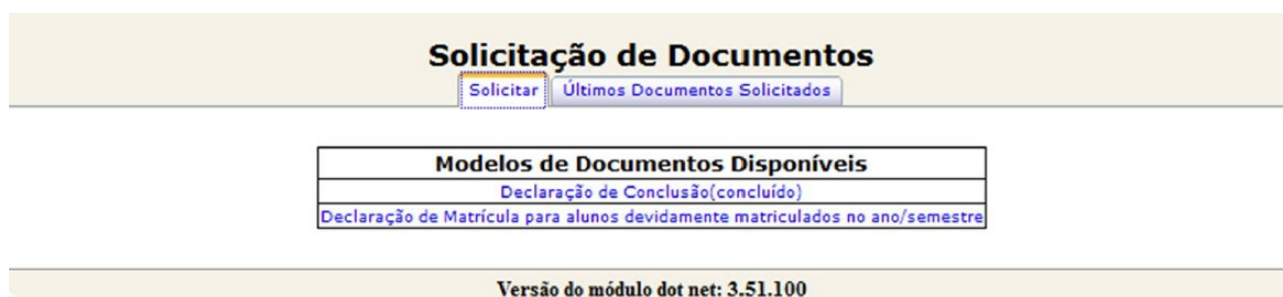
Solicitação de Documentos

Solicitar | Últimos Documentos Solicitados

| Modelos de Documentos Disponíveis |
|---|
| Declaração de Conclusão(concluído) |
| Declaração de Matrícula para alunos devidamente matriculados no ano/semestre |

Versão do módulo dot net: 3.51.100